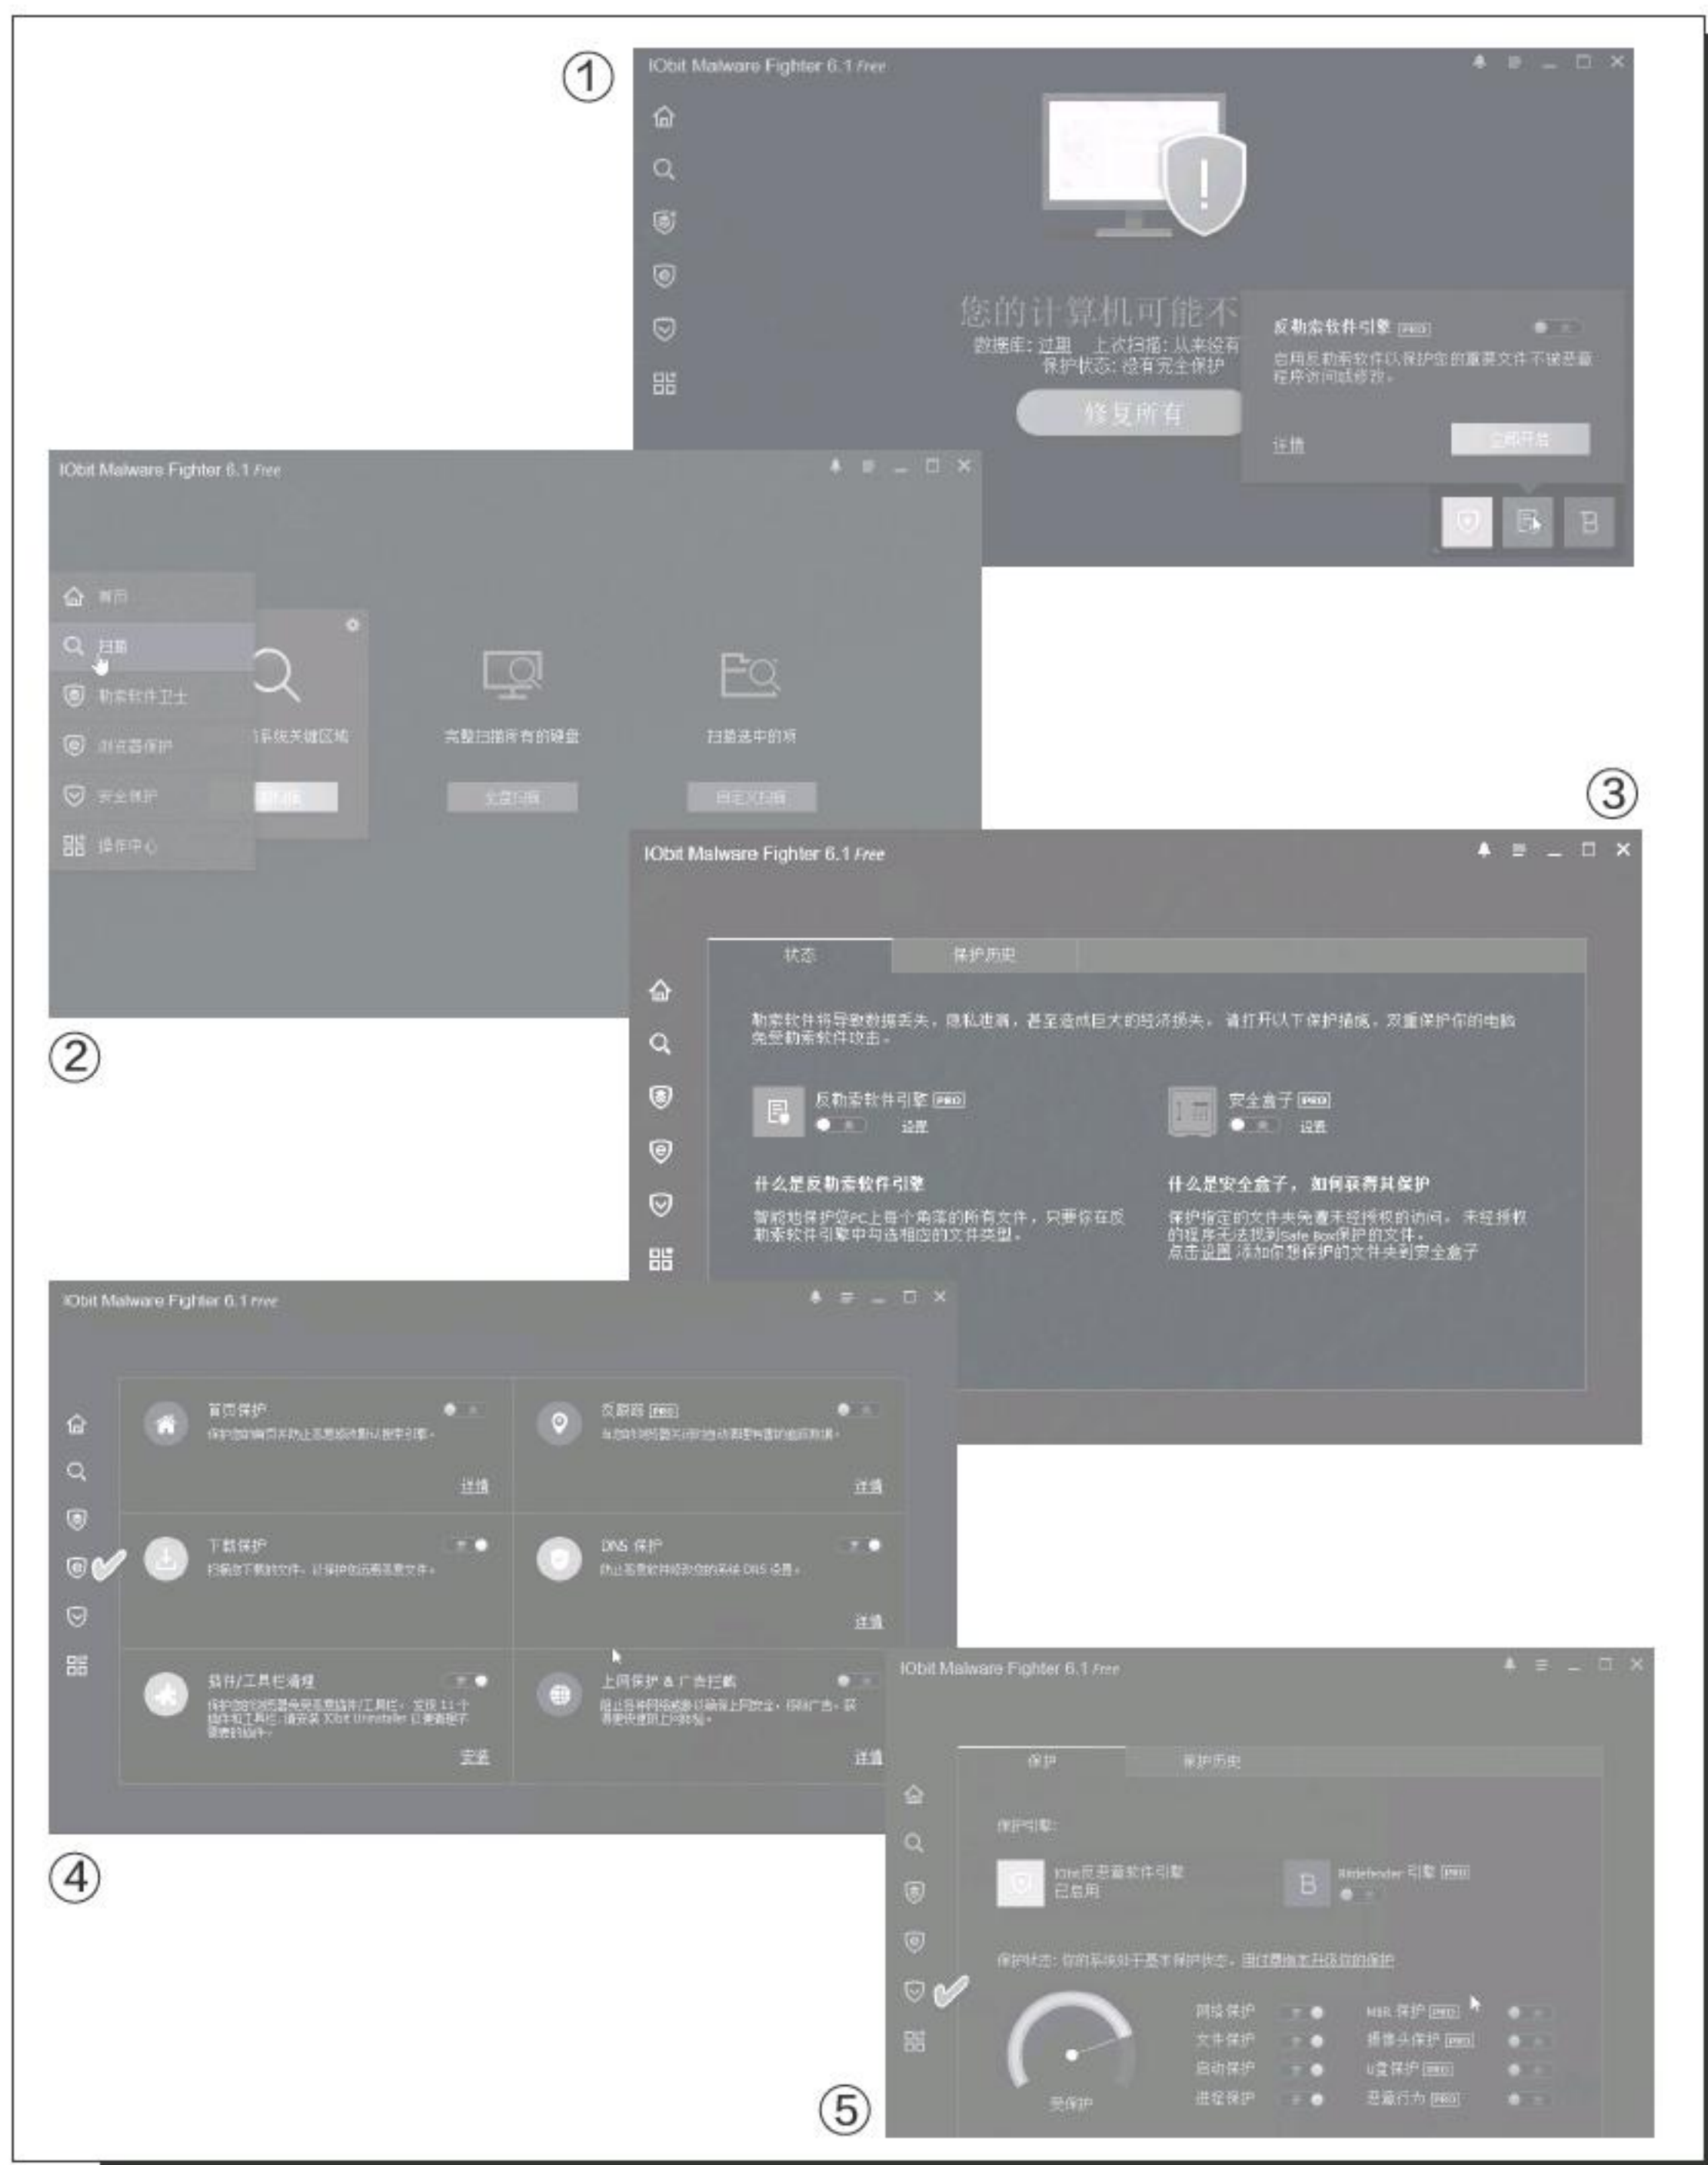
①

IObit Malware Fighter 6.1 Free

您的计算机可能不
数据库: 过期 上次扫描: 从来没有
保护状态: 没有完全保护

修复所有

反勒索软件引擎 PRO
启用反勒索软件以保护您的重要文件不被恶意程序访问或修改。

详情

立即开启

IObit Malware Fighter 6.1 Free

首页
扫描
勒索软件卫士
浏览器保护
安全保护
操作中心

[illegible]系统关键区域
完整扫描所有的磁盘
扫描选中的项

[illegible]扫描
全盘扫描
自定义扫描

②

③

IObit Malware Fighter 6.1 Free

状态
保护历史

勒索软件将导致数据丢失，隐私泄漏，甚至造成巨大的经济损失。请打开以下保护措施，双重保护你的电脑免受勒索软件攻击。

反勒索软件引擎 PRO
设置

安全盒子 PRO
设置

什么是反勒索软件引擎
智能地保护您PC上每个角落的所有文件，只要你在反勒索软件引擎中勾选相应的文件类型。

什么是安全盒子，如何获得其保护
保护指定的文件夹免遭未经授权的访问。未经授权的程序无法找到Safe Box保护的文件。
点击设置 添加你想保护的文件夹到安全盒子

IObit Malware Fighter 6.1 Free

首页保护
保护您的首页并防止恶意修改默认搜索引擎。
详情

反跟踪 PRO
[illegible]
详情

下载保护
扫描您下载的文件，以保护您远离恶意文件。

DNS 保护
防止恶意软件修改您的系统 DNS 设置。
详情

插件/工具栏清理
保护您的浏览器免受恶意插件/工具栏。支持 11 个插件和工具栏，请安装 IObit Uninstaller 以更新插件。
安装

上网保护 & 广告拦截
阻止各种网络威胁以确保上网安全，拦截广告，获得更快更顺上网体验。
详情

④

IObit Malware Fighter 6.1 Free

保护
保护历史

保护引擎:

IObit反恶意软件引擎
已启用

Bitdefender 引擎 PRO

保护状态: 你的系统处于基本保护状态。用付费版本升级你的保护

受保护

网络保护
文件保护
启动保护
进程保护

MBR 保护 PRO
摄像头保护 PRO
U盘保护 PRO
恶意行为 PRO

⑤